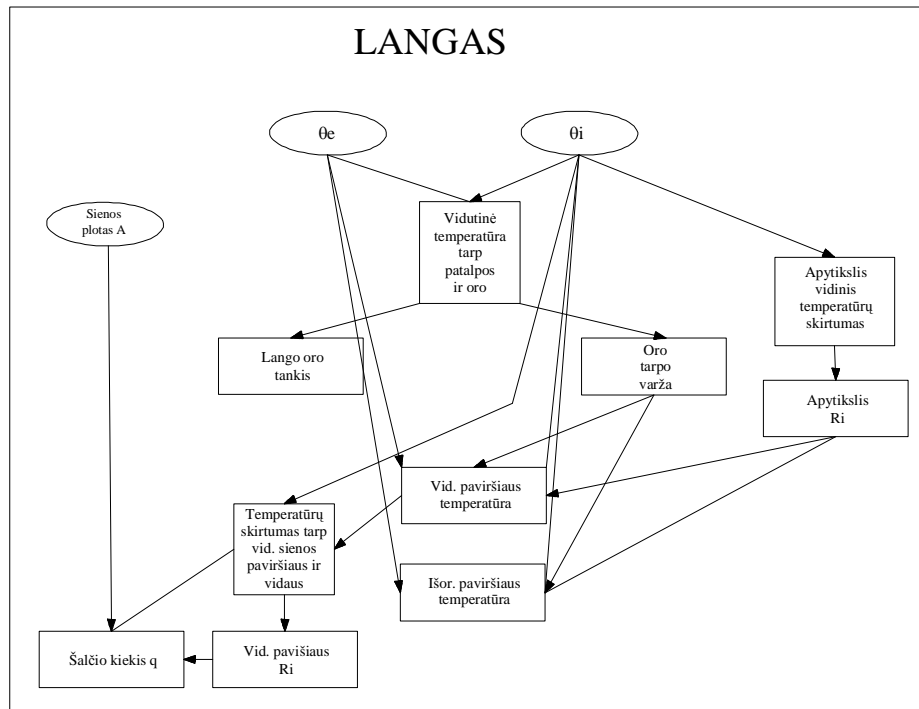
LANGAS

θe

θi

Sienos plotas A

Vidutinė temperatūra tarp patalpos ir oro

Apytikslis vidinis temperatūrų skirtumas

Lango oro tankis

Oro tarpo varža

Apytikslis Ri

Vid. paviršiaus temperatūra

Temperatūrų skirtumas tarp vid. sienos paviršiaus ir vidaus

Išor. paviršiaus temperatūra

Šalčio kiekis q

Vid. pavišiaus Ri